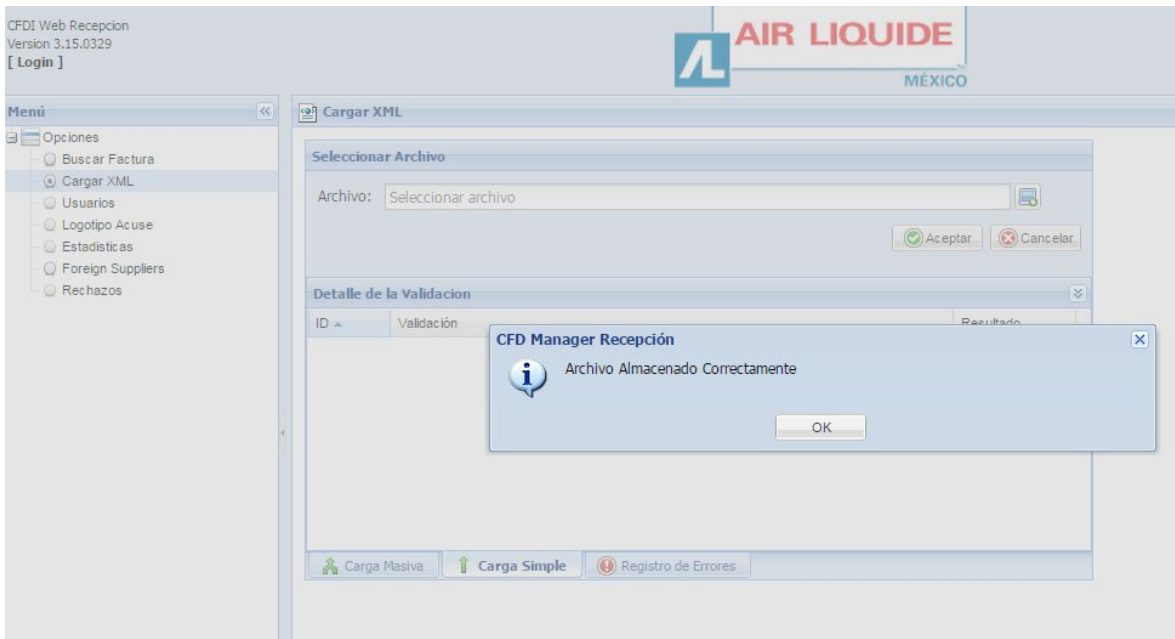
CFDI Web Recepcion
Version 3.15.0329
[ Login ]

AIR LIQUIDE
MÉXICO

Menú

Opciones
Buscar Factura
Cargar XML
Usuarios
Logotipo Acuse
Estadisticas
Foreign Suppliers
Rechazos

Cargar XML

Seleccionar Archivo

Archivo: Seleccionar archivo

Aceptar
Cancelar

Detalle de la Validacion

| ID | Validación | Resultado |
|---|---|---|

CFD Manager Recepción

Archivo Almacenado Correctamente

OK

Carga Masiva
Carga Simple
Registro de Errores